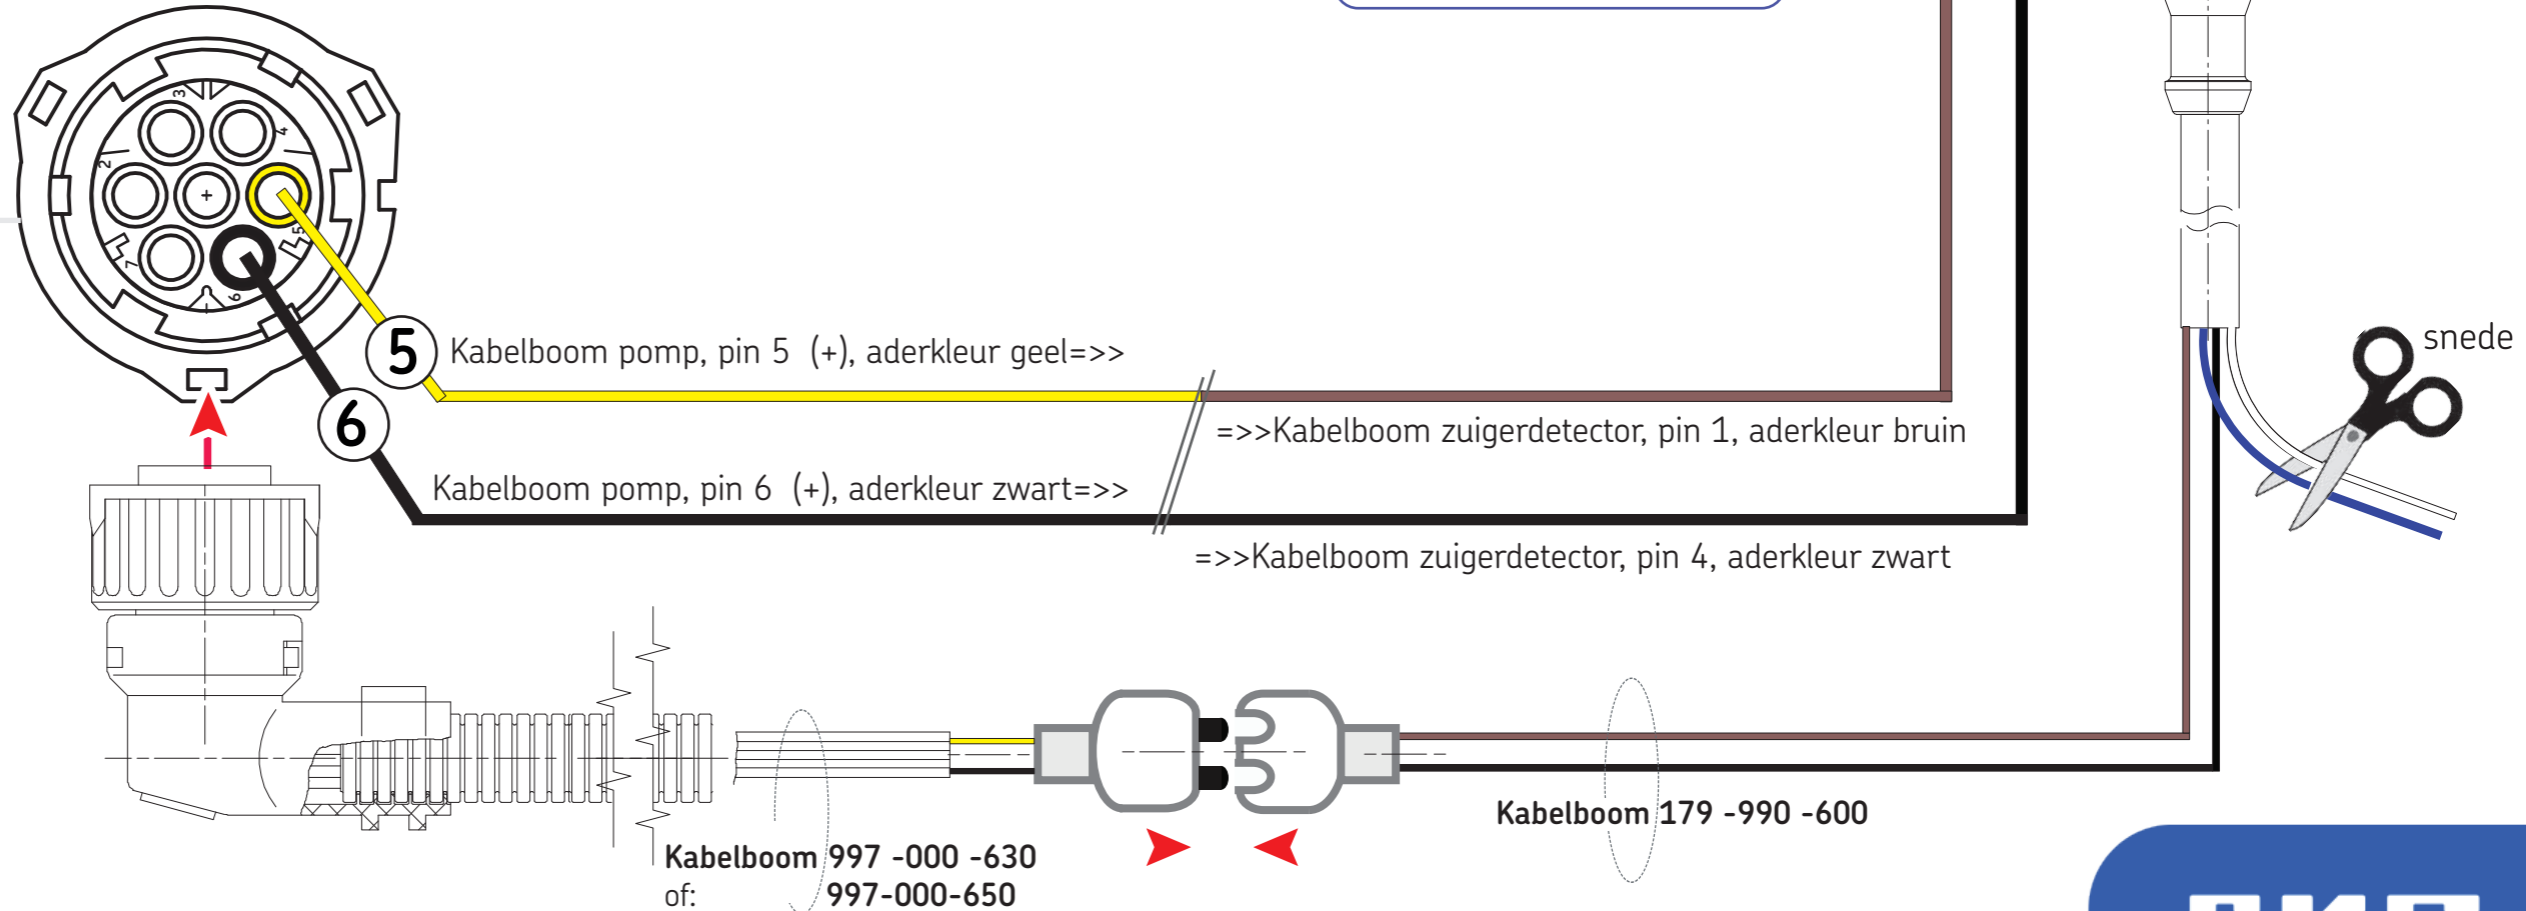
3
4
2
+
5
7
6
5
Kabelboom pomp, pin 5 (+), aderkleur geel=>>
=>>Kabelboom zuigerdetector, pin 1, aderkleur bruin
6
Kabelboom pomp, pin 6 (+), aderkleur zwart=>>
=>>Kabelboom zuigerdetector, pin 4, aderkleur zwart
snede
Kabelboom 179 -990 -600
Kabelboom 997 -000 -630
of: 997-000-650